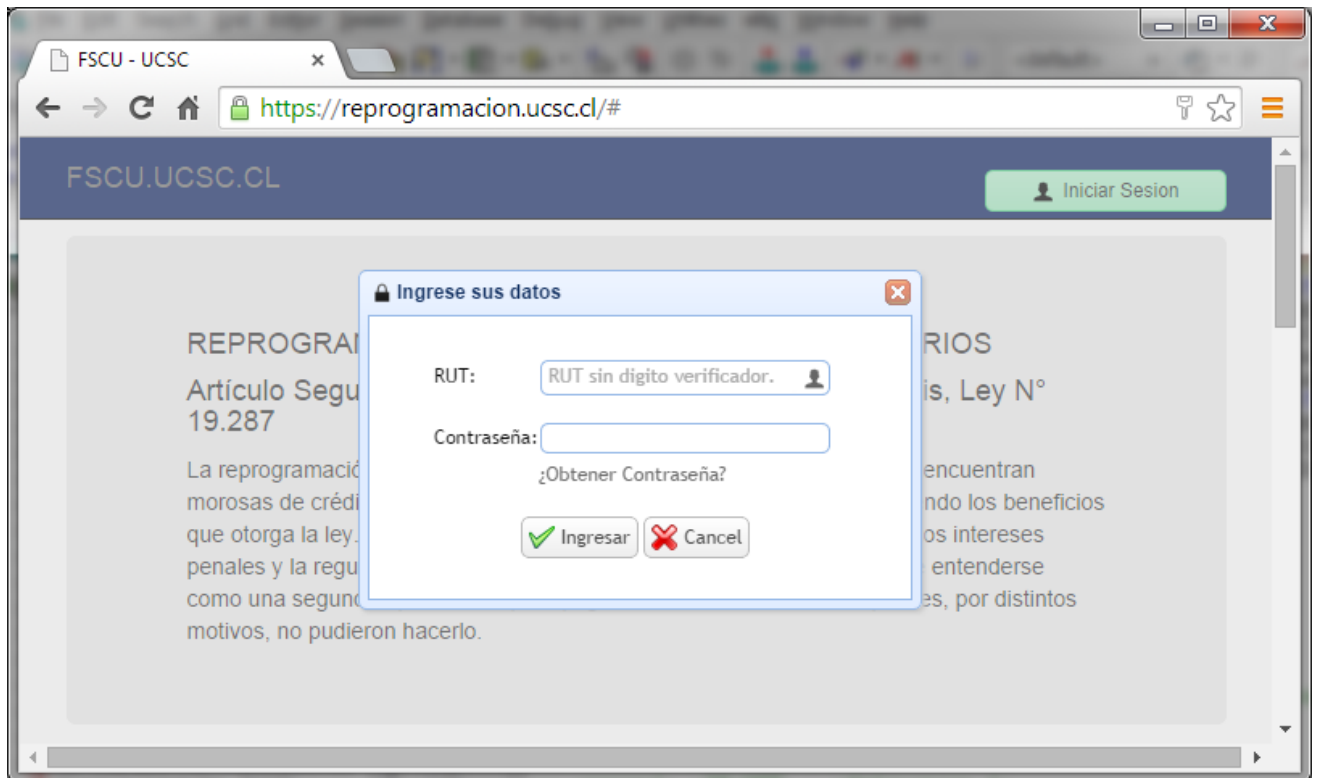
FSCU - UCSC

https://reprogramacion.ucsc.cl/#

FSCU.UCSC.CL

Iniciar Sesion

REPROGRAM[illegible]RIOS

Artículo Segu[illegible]is, Ley N° 19.287

La reprogramació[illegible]encuentran morosas de crédi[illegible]ndo los beneficios que otorga la ley.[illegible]os intereses penales y la regu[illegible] entenderse como una segun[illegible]es, por distintos motivos, no pudieron hacerlo.

Ingrese sus datos

RUT:
RUT sin digito verificador.

Contraseña:

¿Obtener Contraseña?

Ingresar
Cancel